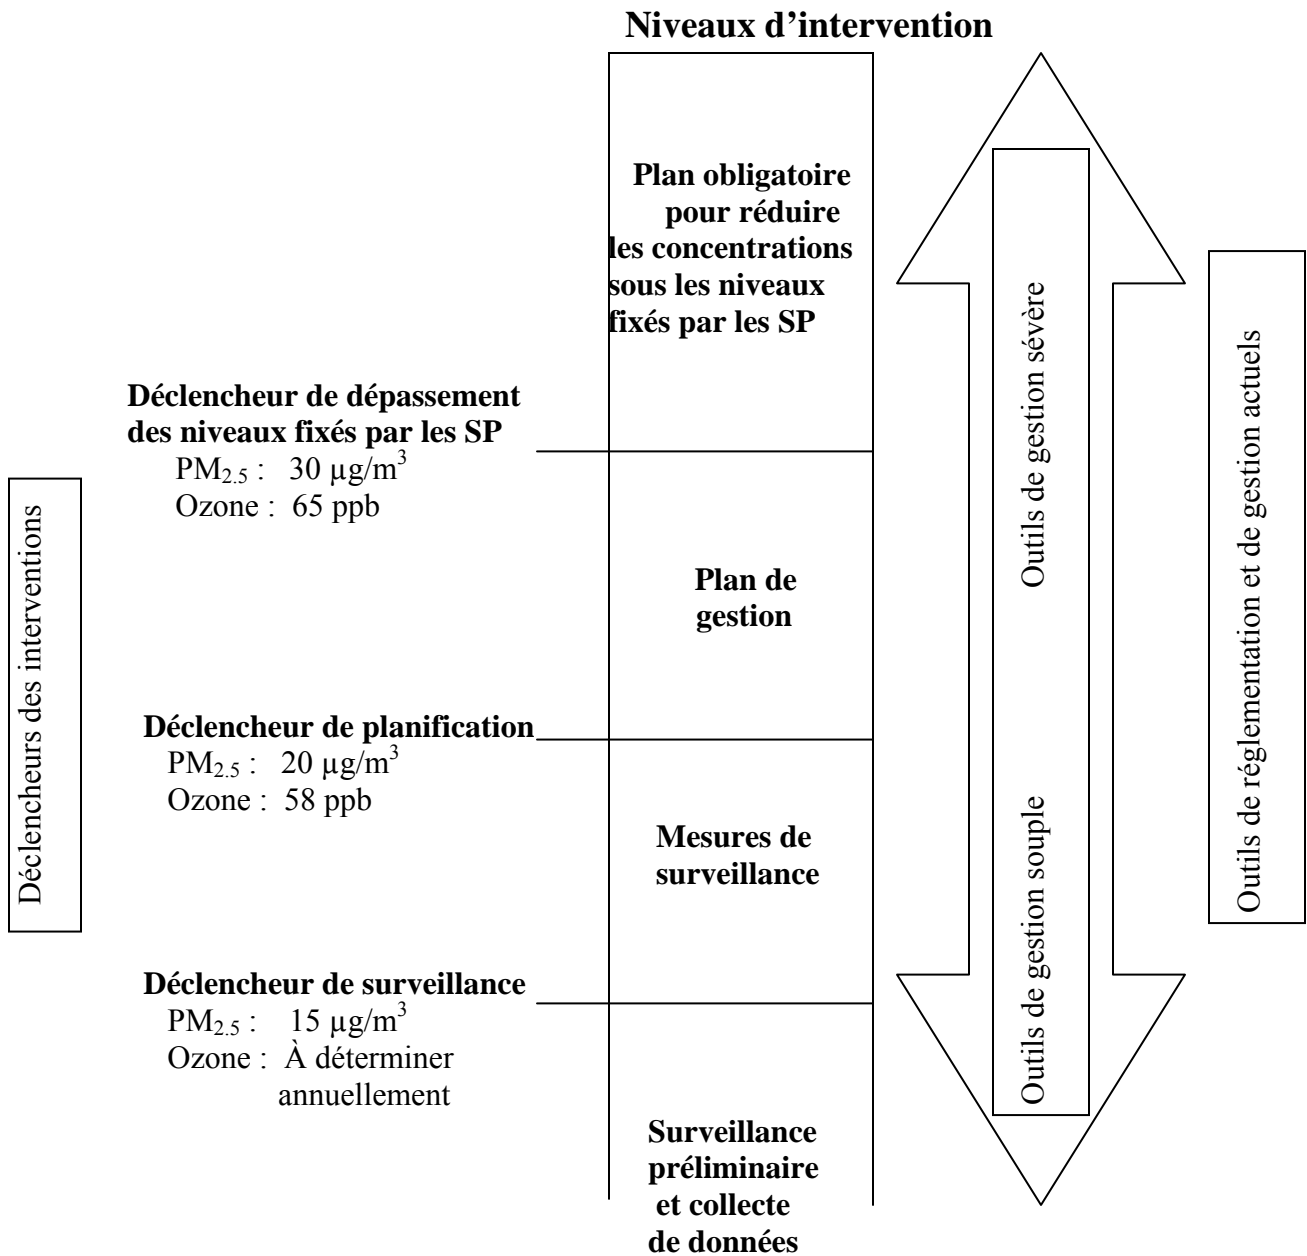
Niveaux d'intervention

Déclencheurs des interventions

Plan obligatoire pour réduire les concentrations sous les niveaux fixés par les SP

Déclencheur de dépassement des niveaux fixés par les SP
$PM_{2.5}$ : 30 µg/$m^3$
Ozone : 65 ppb

Plan de gestion

Déclencheur de planification
$PM_{2.5}$ : 20 µg/$m^3$
Ozone : 58 ppb

Mesures de surveillance

Déclencheur de surveillance
$PM_{2.5}$ : 15 µg/$m^3$
Ozone : À déterminer annuellement

Surveillance préliminaire et collecte de données

Outils de gestion sévère

Outils de gestion souple

Outils de réglementation et de gestion actuels